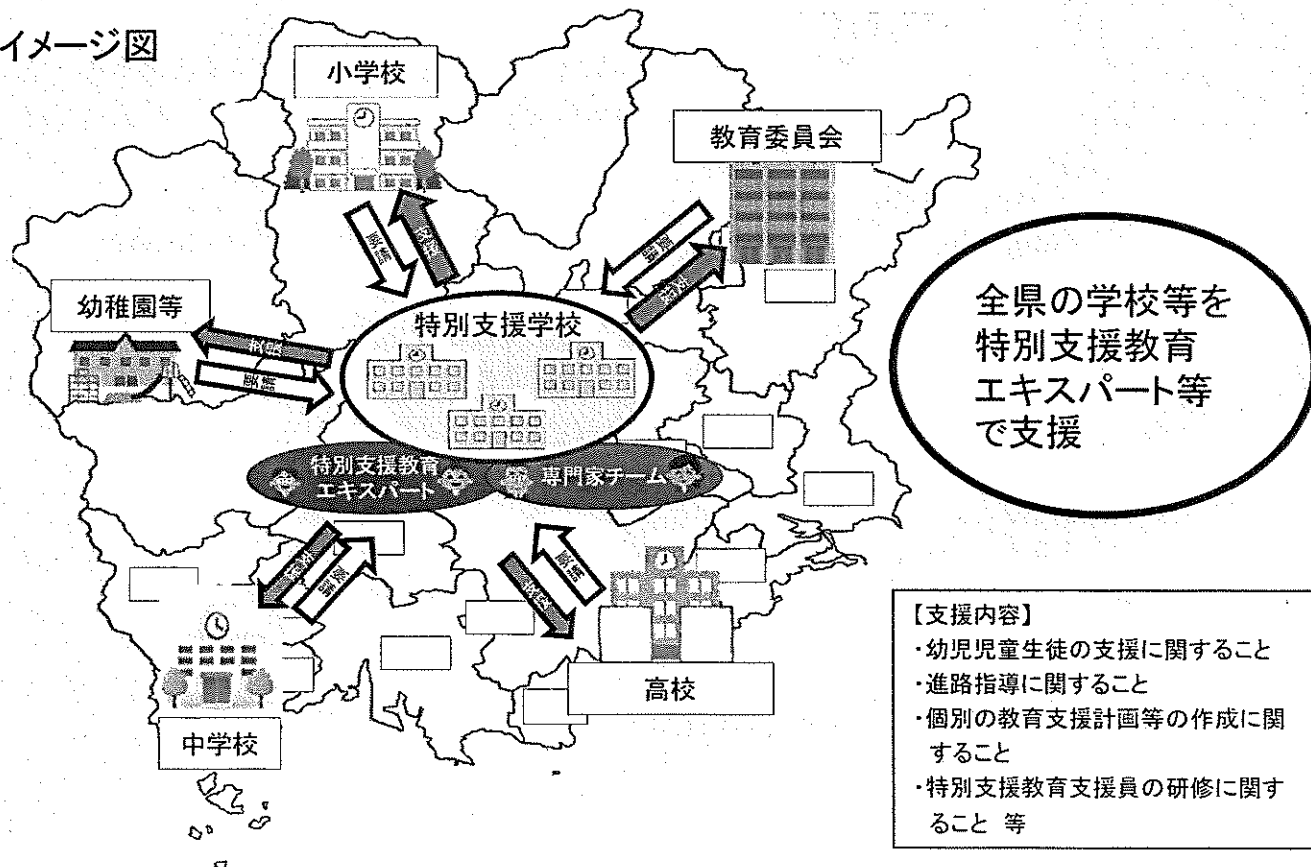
イメージ図

小学校

教育委員会

幼稚園等

特別支援学校

全県の学校等を特別支援教育エキスパート等で支援

特別支援教育エキスパート

専門家チーム

中学校

高校

【支援内容】
・幼児児童生徒の支援に関すること
・進路指導に関すること
・個別の教育支援計画等の作成に関すること
・特別支援教育支援員の研修に関すること 等